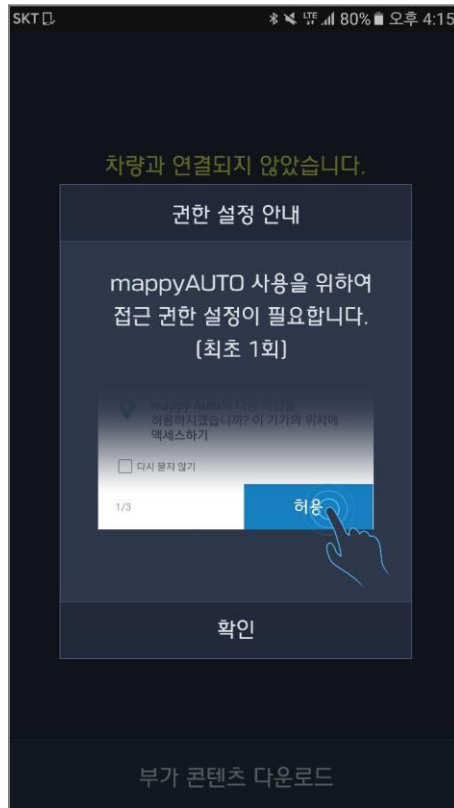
SKT 80% 오후 4:15

차량과 연결되지 않았습니다.

권한 설정 안내

mappyAUTO 사용을 위하여 접근 권한 설정이 필요합니다. (최초 1회)

mappy AUTO의 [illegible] 허용하시겠습니까? 이 기기의 위치에 액세스하기

다시 묻지 않기

1/3

허용

확인

부가 콘텐츠 다운로드